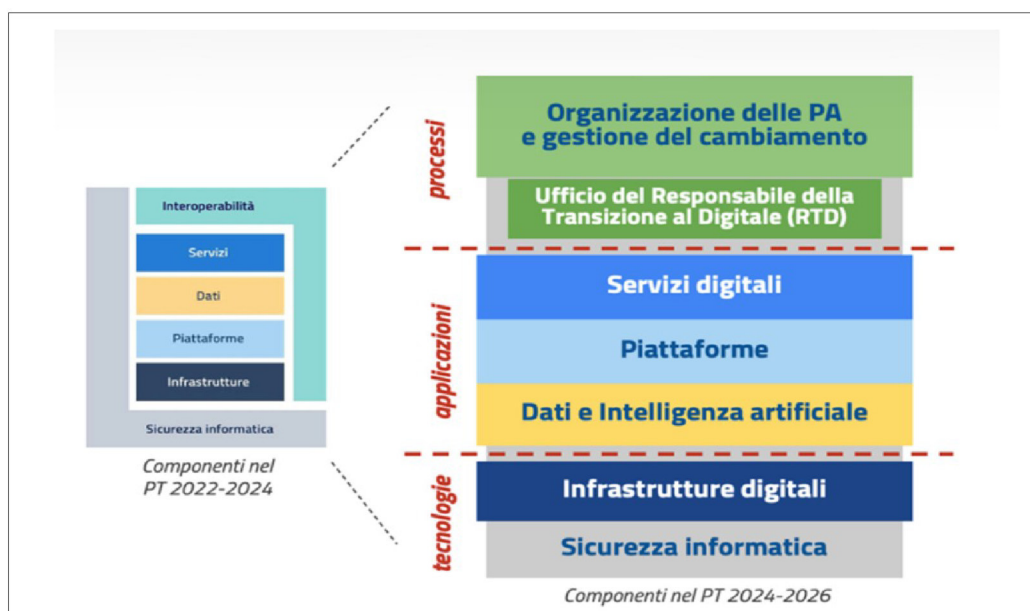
Interoperabilità
Servizi
Dati
Piattaforme
Infrastrutture
Sicurezza informatica

Componenti nel PT 2022-2024

processi
Organizzazione delle PA e gestione del cambiamento
Ufficio del Responsabile della Transizione al Digitale (RTD)

applicazioni
Servizi digitali
Piattaforme
Dati e Intelligenza artificiale

tecnologie
Infrastrutture digitali
Sicurezza informatica

Componenti nel PT 2024-2026